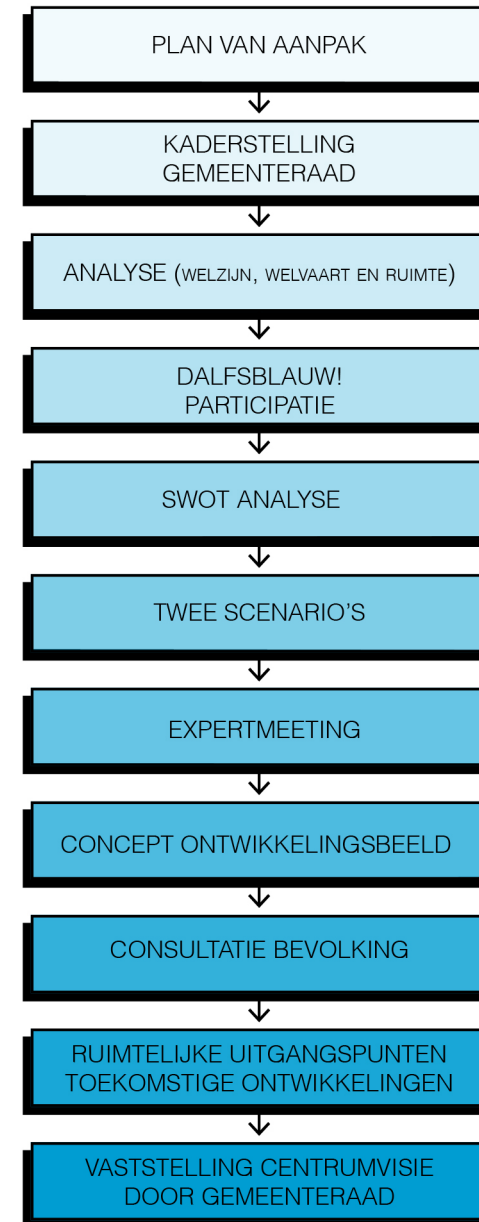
PLAN VAN AANPAK

KADERSTELLING GEMEENTERAAD

ANALYSE (WELZIJN, WELVAART EN RUIMTE)

DALFSBLAUW! PARTICIPATIE

SWOT ANALYSE

TWEE SCENARIO'S

EXPERTMEETING

CONCEPT ONTWIKKELINGSBEELD

CONSULTATIE BEVOLKING

RUIMTELIJKE UITGANGSPUNTEN TOEKOMSTIGE ONTWIKKELINGEN

VASTSTELLING CENTRUMVISIE DOOR GEMEENTERAAD